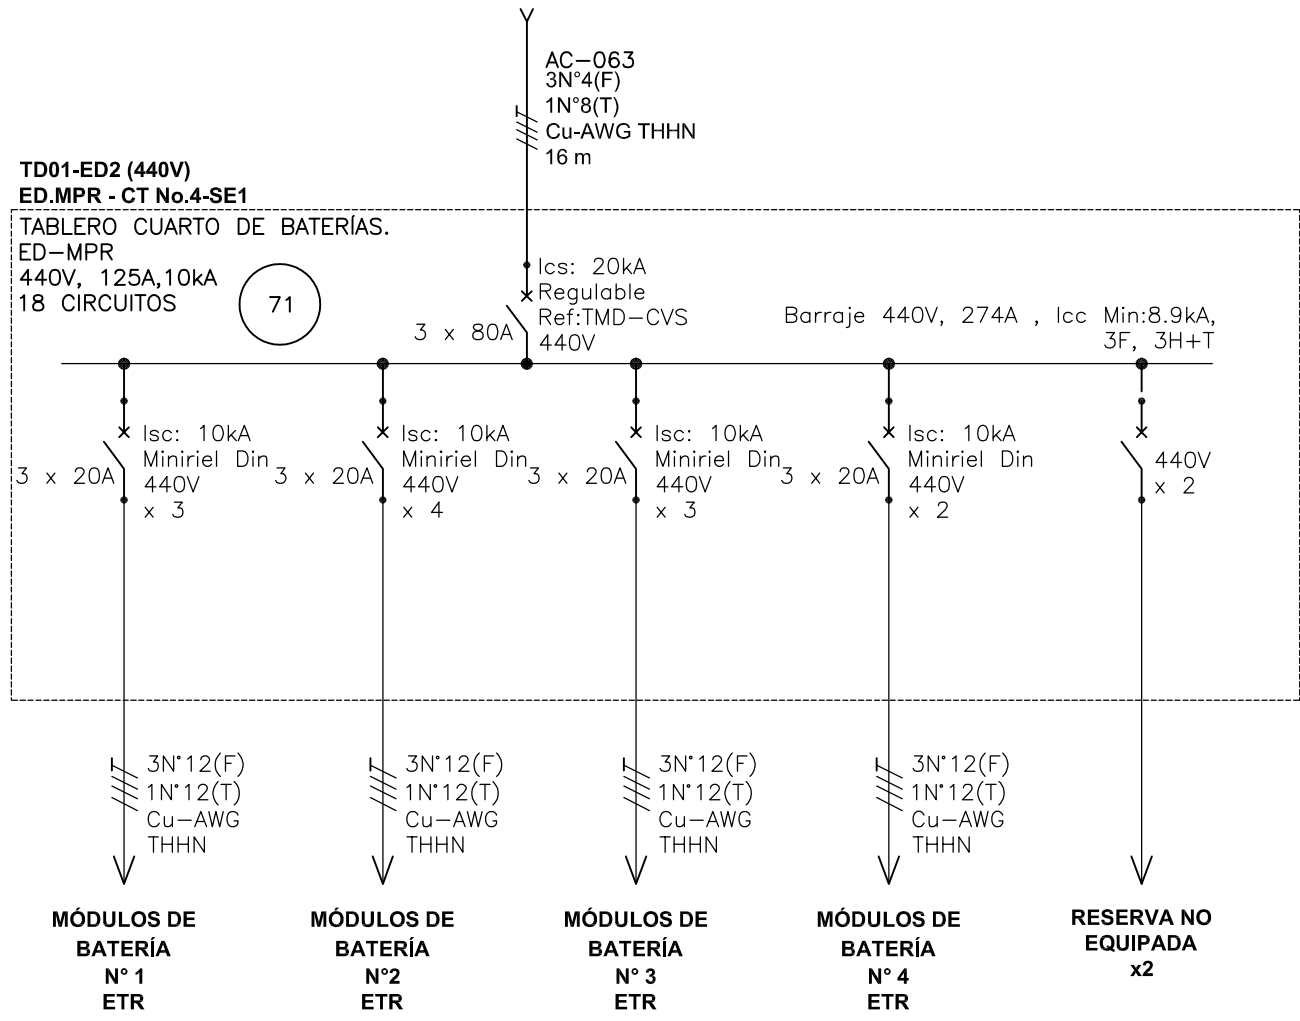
AC–063
3N°4(F)
1N°8(T)
Cu-AWG THHN
16 m

TD01-ED2 (440V)
ED.MPR - CT No.4-SE1

TABLERO CUARTO DE BATERÍAS.
ED–MPR
440V, 125A,10kA
18 CIRCUITOS

71

Ics: 20kA
Regulable
Ref:TMD–CVS
440V

3 x 80A

Barraje 440V, 274A , Icc Min:8.9kA,
3F, 3H+T

3 x 20A
Isc: 10kA
Miniriel Din
440V
x 3

3 x 20A
Isc: 10kA
Miniriel Din
440V
x 4

3 x 20A
Isc: 10kA
Miniriel Din
440V
x 3

3 x 20A
Isc: 10kA
Miniriel Din
440V
x 2

440V
x 2

3N°12(F)
1N°12(T)
Cu–AWG
THHN

3N°12(F)
1N°12(T)
Cu–AWG
THHN

3N°12(F)
1N°12(T)
Cu–AWG
THHN

3N°12(F)
1N°12(T)
Cu–AWG
THHN

MÓDULOS DE
BATERÍA
N° 1
ETR

MÓDULOS DE
BATERÍA
N°2
ETR

MÓDULOS DE
BATERÍA
N° 3
ETR

MÓDULOS DE
BATERÍA
N° 4
ETR

RESERVA NO
EQUIPADA
x2